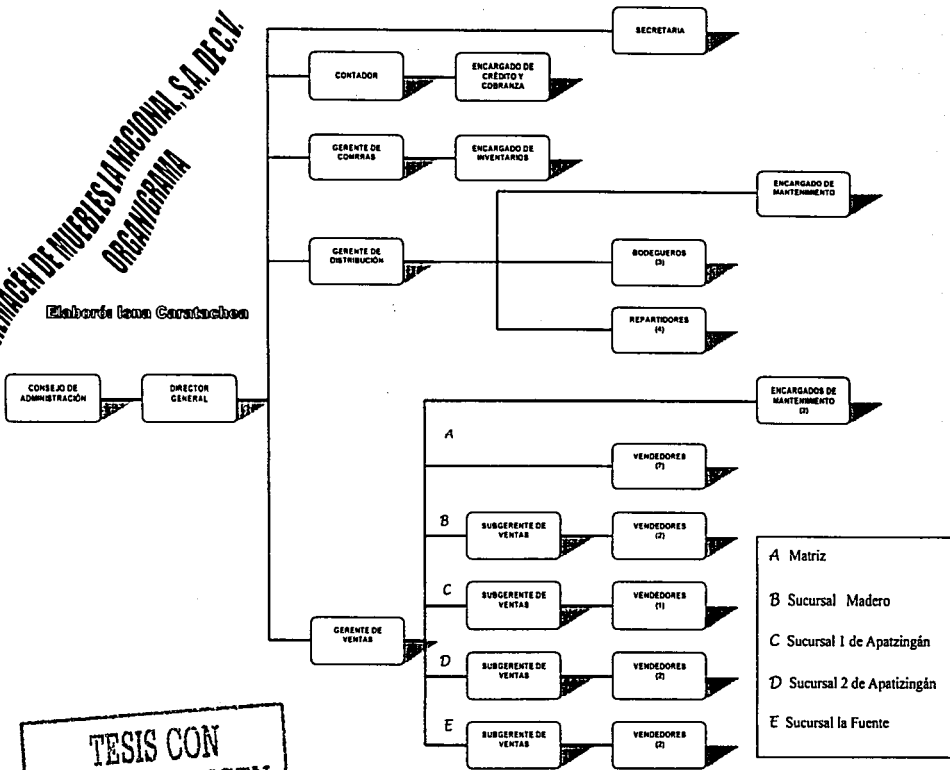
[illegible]MACÉN DE MUEBLES LA NACIONAL S.A. DE C.V.
ORGANIGRAMA

Elaboró: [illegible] Caratachea

SECRETARIA

CONTADOR

ENCARGADO DE CRÉDITO Y COBRANZA

GERENTE DE COMPRAS

ENCARGADO DE INVENTARIOS

ENCARGADO DE MANTENIMIENTO

GERENTE DE DISTRIBUCIÓN

BODEGUEROS (3)

REPARTIDORES (4)

CONSEJO DE ADMINISTRACIÓN

DIRECTOR GENERAL

ENCARGADOS DE MANTENIMIENTO (3)

A

VENDEDORES (7)

B

SUBGERENTE DE VENTAS

VENDEDORES (2)

C

SUBGERENTE DE VENTAS

VENDEDORES (1)

GERENTE DE VENTAS

D

SUBGERENTE DE VENTAS

VENDEDORES (2)

E

SUBGERENTE DE VENTAS

VENDEDORES (2)

A Matriz

B Sucursal Madero

C Sucursal 1 de Apatzingán

D Sucursal 2 de Apatizingán

E Sucursal la Fuente

TESIS CON
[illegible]